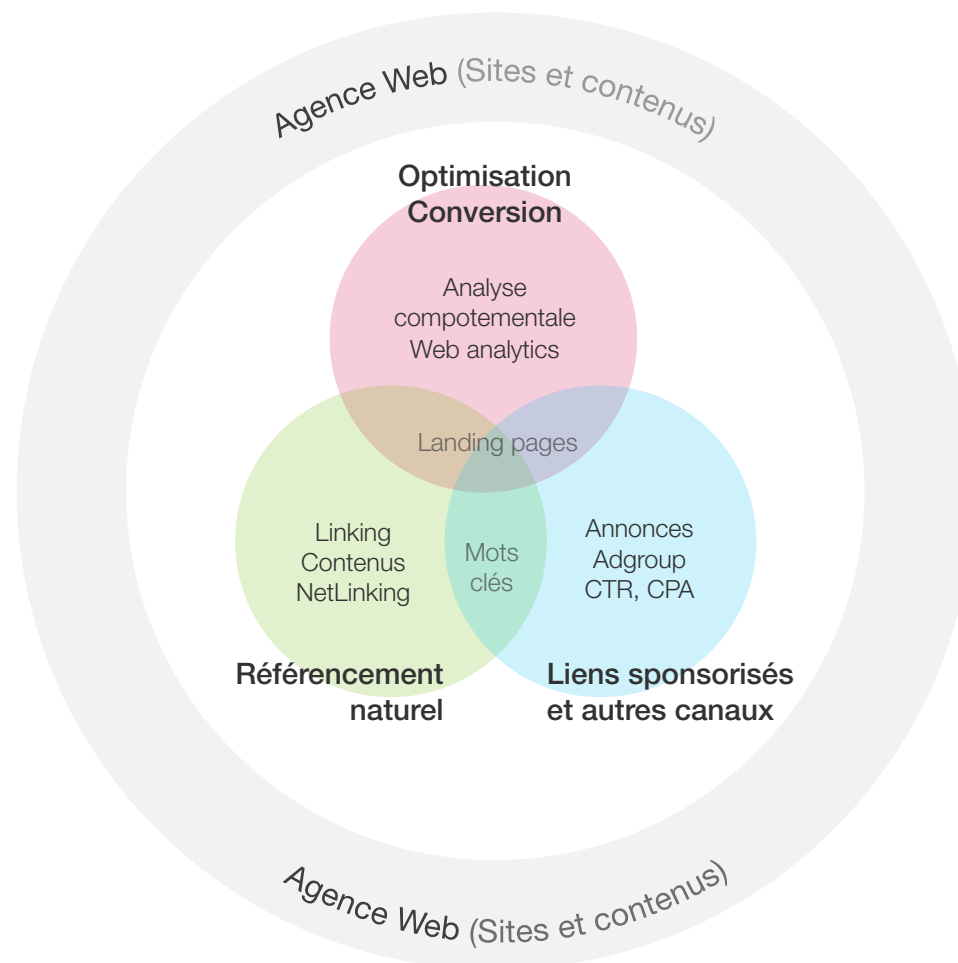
Agence Web (Sites et contenus)

Optimisation Conversion

Analyse compotementale Web analytics

Landing pages

Linking Contenus NetLinking

Mots clés

Annonces Adgroup CTR, CPA

Référencement naturel

Liens sponsorisés et autres canaux

Agence Web (Sites et contenus)